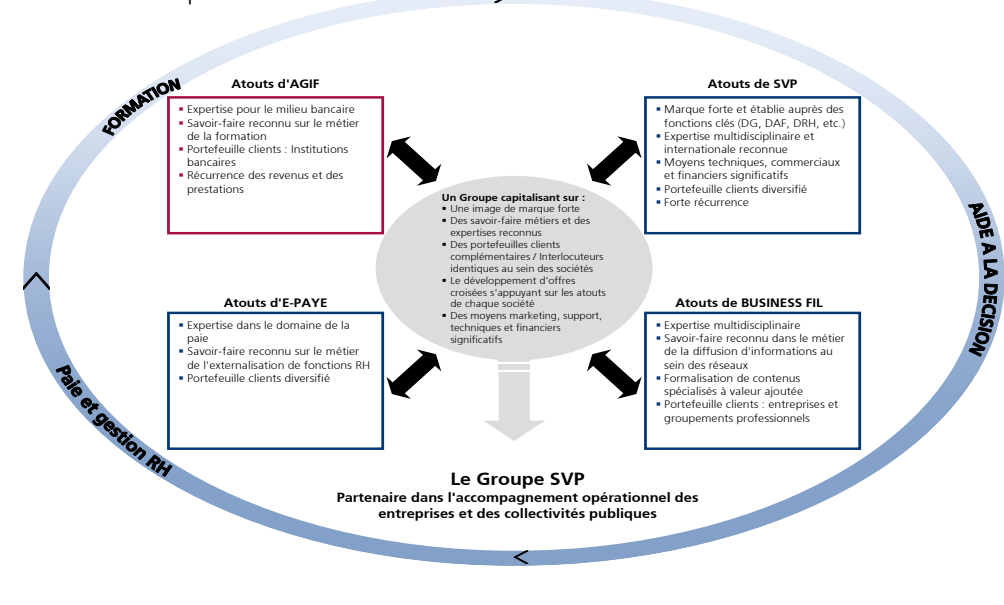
FORMATION

Atouts d'AGIF

- Expertise pour le milieu bancaire
- Savoir-faire reconnu sur le métier de la formation
- Portefeuille clients : Institutions bancaires
- Récurrence des revenus et des prestations

Atouts de SVP

- Marque forte et établie auprès des fonctions clés (DG, DAF, DRH, etc.)
- Expertise multidisciplinaire et internationale reconnue
- Moyens techniques, commerciaux et financiers significatifs
- Portefeuille clients diversifié
- Forte récurrence

AIDE A LA DECISION

Un Groupe capitalisant sur :
- Une image de marque forte
- Des savoir-faire métiers et des expertises reconnus
- Des portefeuilles clients complémentaires / Interlocuteurs identiques au sein des sociétés
- Le développement d'offres croisées s'appuyant sur les atouts de chaque société
- Des moyens marketing, support, techniques et financiers significatifs

Atouts d'E-PAYE

- Expertise dans le domaine de la paie
- Savoir-faire reconnu sur le métier de l'externalisation de fonctions RH
- Portefeuille clients diversifié

Atouts de BUSINESS FIL

- Expertise multidisciplinaire
- Savoir-faire reconnu dans le métier de la diffusion d'informations au sein des réseaux
- Formalisation de contenus spécialisés à valeur ajoutée
- Portefeuille clients : entreprises et groupements professionnels

Paie et gestion RH

Le Groupe SVP
Partenaire dans l'accompagnement opérationnel des entreprises et des collectivités publiques